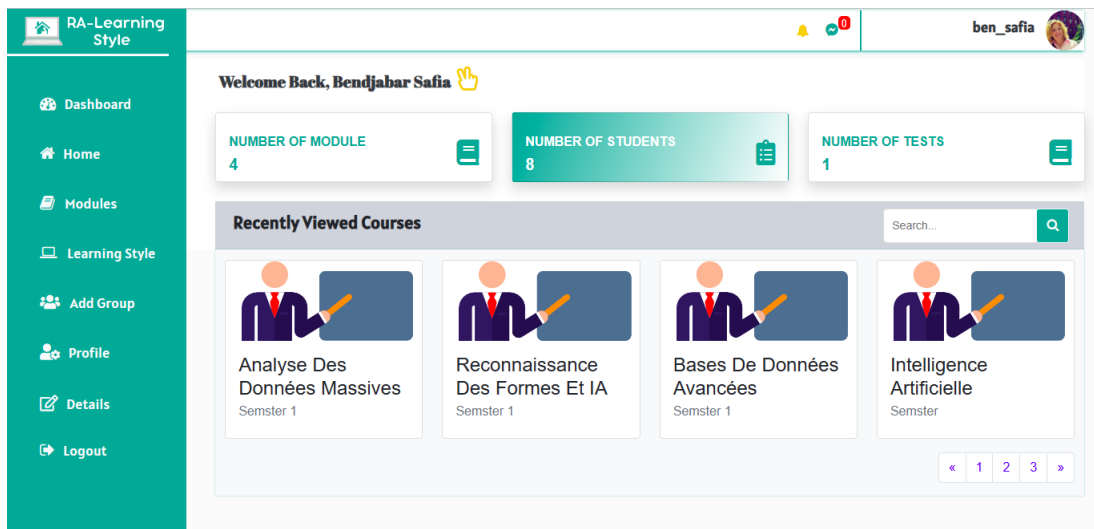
RA-Learning Style

0

ben_safia

Dashboard

Home

Modules

Learning Style

Add Group

Profile

Details

Logout

Welcome Back, Bendjabar Safia

NUMBER OF MODULE
4

NUMBER OF STUDENTS
8

NUMBER OF TESTS
1

Recently Viewed Courses

Search...

Analyse Des Données Massives
Semster 1

Reconnaissance Des Formes Et IA
Semster 1

Bases De Données Avancées
Semster 1

Intelligence Artificielle
Semster

« 1 2 3 »